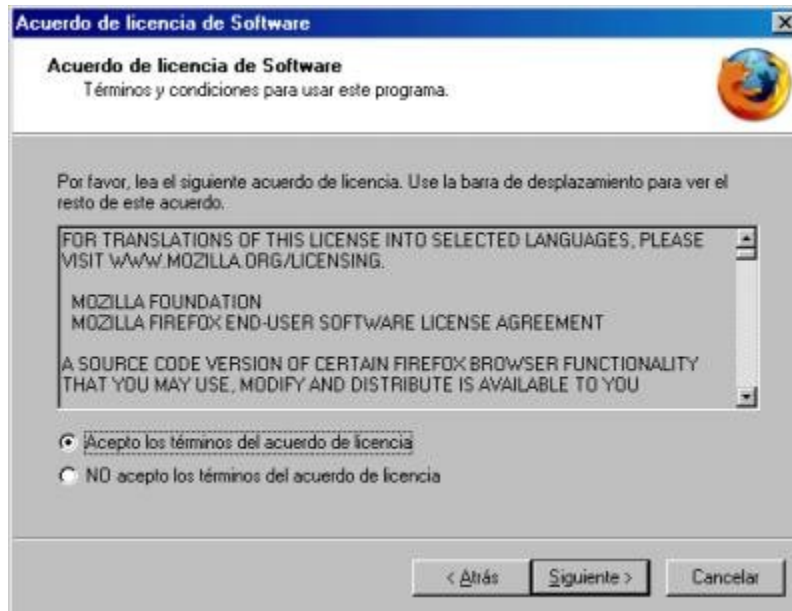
Acuerdo de licencia de Software

Acuerdo de licencia de Software
Términos y condiciones para usar este programa.

Por favor, lea el siguiente acuerdo de licencia. Use la barra de desplazamiento para ver el resto de este acuerdo.

FOR TRANSLATIONS OF THIS LICENSE INTO SELECTED LANGUAGES, PLEASE VISIT WWW.MOZILLA.ORG/LICENSING.

MOZILLA FOUNDATION
MOZILLA FIREFOX END-USER SOFTWARE LICENSE AGREEMENT

A SOURCE CODE VERSION OF CERTAIN FIREFOX BROWSER FUNCTIONALITY THAT YOU MAY USE, MODIFY AND DISTRIBUTE IS AVAILABLE TO YOU

Acepto los términos del acuerdo de licencia
NO acepto los términos del acuerdo de licencia

< Atrás
Siguiente >
Cancelar